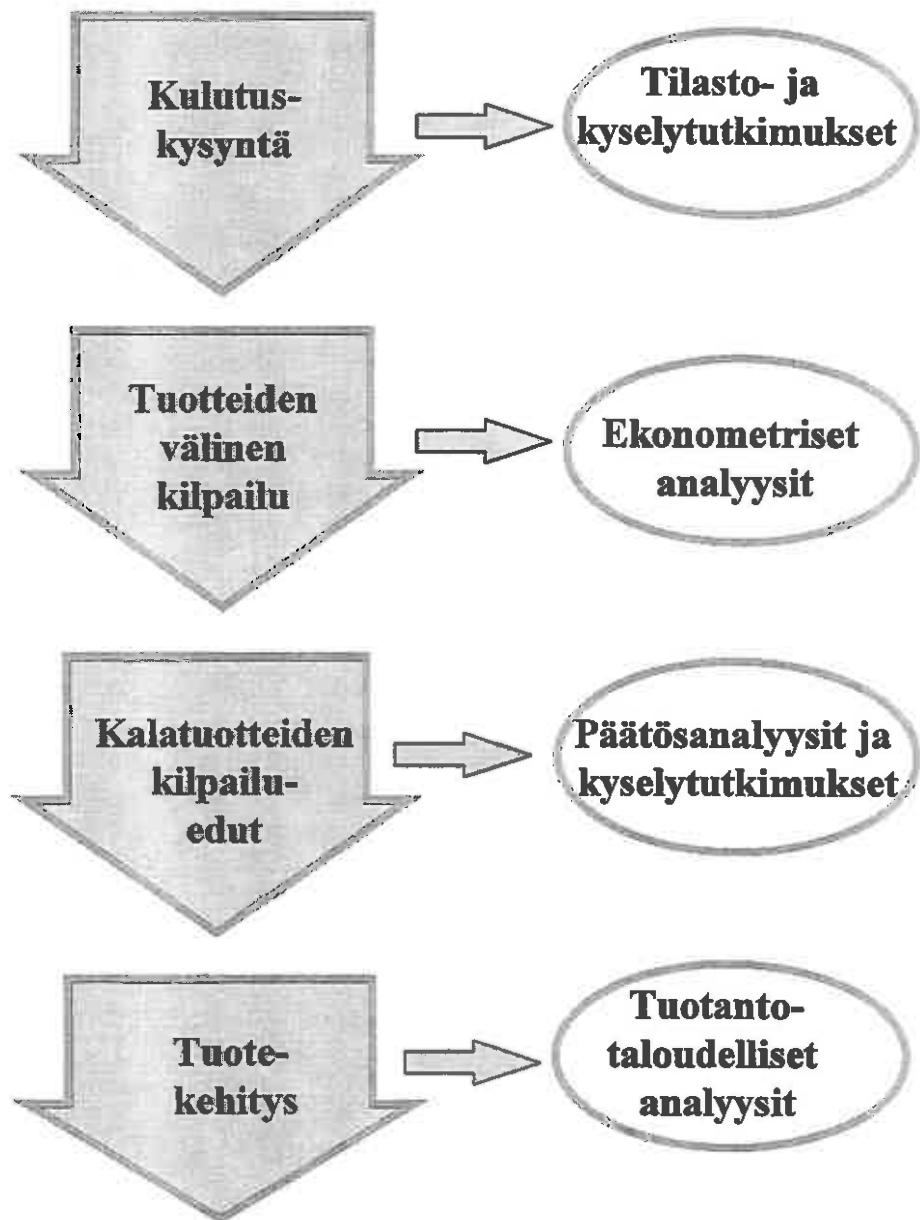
Kulutuskysyntä

Tilasto- ja kyselytutkimukset

Tuotteiden välinen kilpailu

Ekonometriset analyysit

Kalatuotteiden kilpailuedut

Päätösanalyysit ja kyselytutkimukset

Tuotekehitys

Tuotantotaloudelliset analyysit